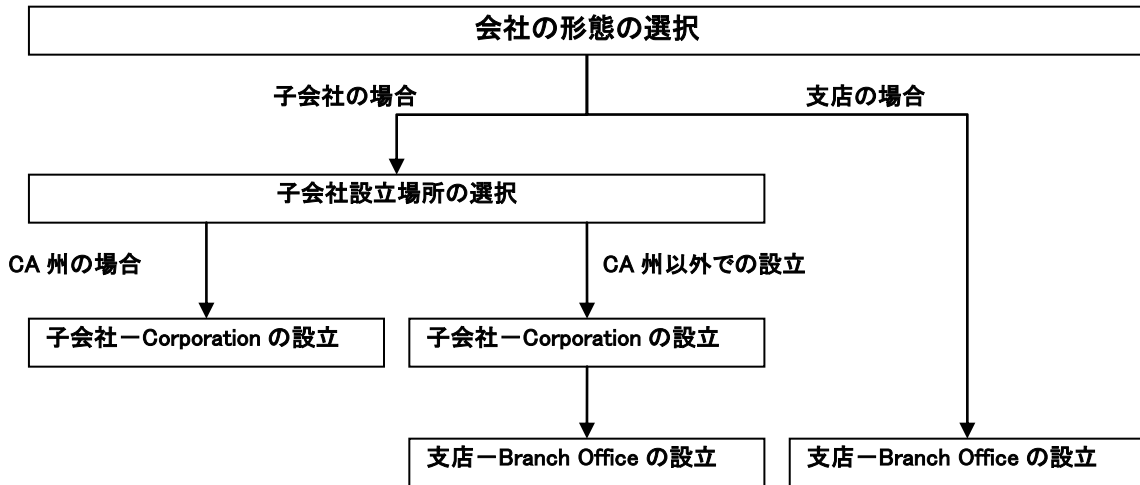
会社の形態の選択

子会社の場合

支店の場合

子会社設立場所の選択

CA 州の場合

CA 州以外での設立

子会社－Corporation の設立

子会社－Corporation の設立

支店－Branch Office の設立

支店－Branch Office の設立